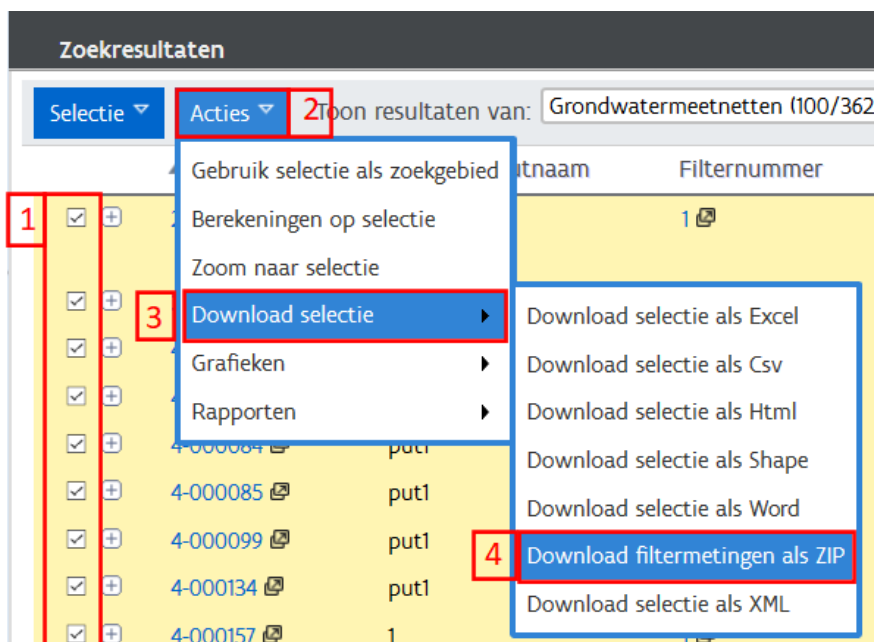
Zoekresultaten

Selectie

Acties

2

Toon resultaten van:

Grondwatermeetnetten (100/362

Gebruik selectie als zoekgebied

Berekeningen op selectie

Zoom naar selectie

3

Download selectie

Grafieken

Rapporten

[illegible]tnaam

Filternummer

1

1

Download selectie als Excel

Download selectie als Csv

Download selectie als Html

Download selectie als Shape

Download selectie als Word

4

Download filtermetingen als ZIP

Download selectie als XML

4-000084 put1

4-000085 put1

4-000099 put1

4-000134 put1

4-000157 1